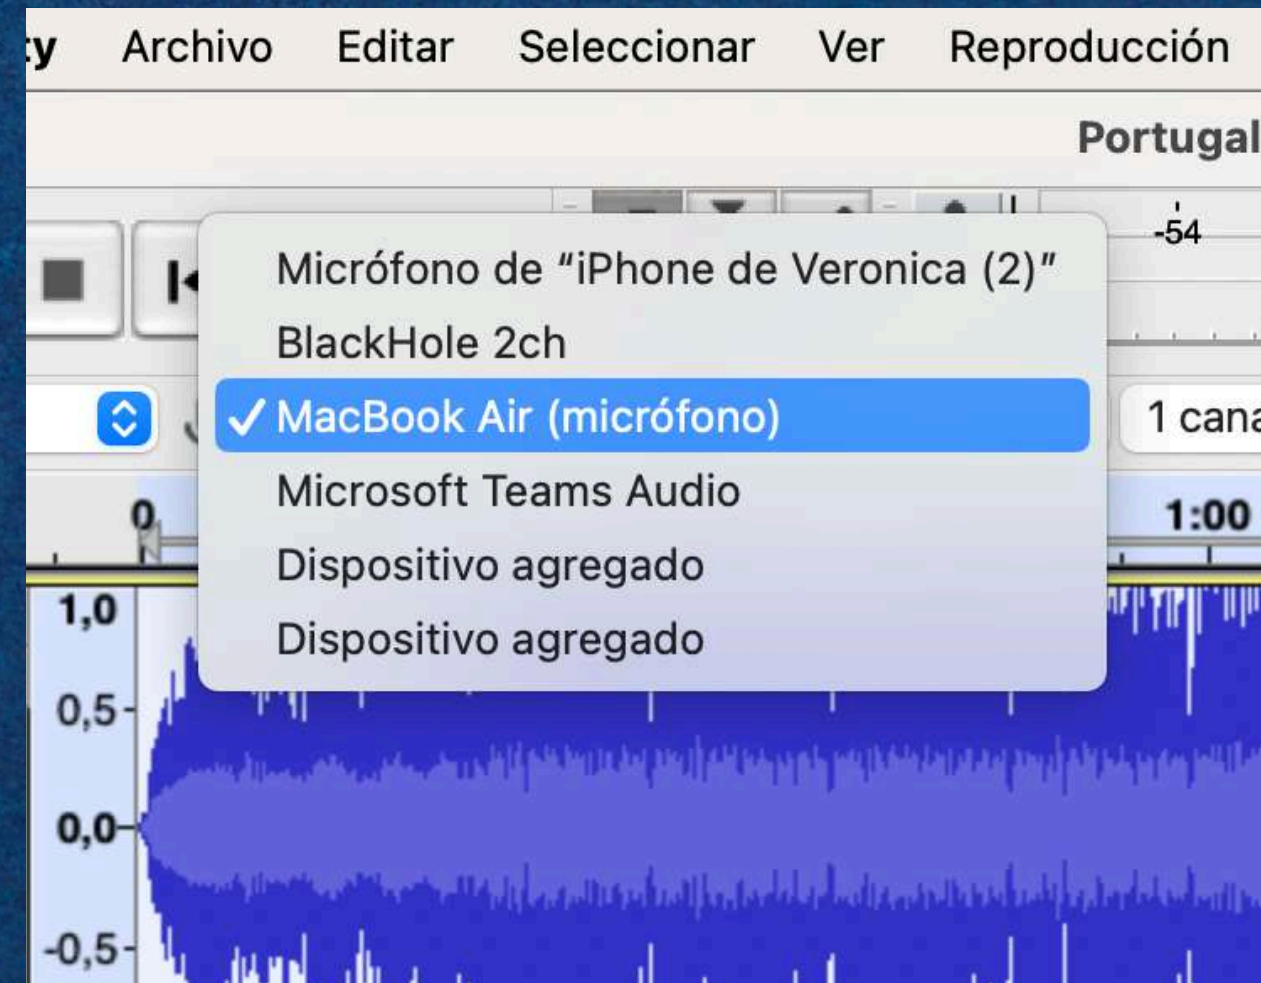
ty Archivo Editar Seleccionar Ver Reproducción

Portugal

-54

Micrófono de “iPhone de Veronica (2)”
BlackHole 2ch
✓ MacBook Air (micrófono)
Microsoft Teams Audio
Dispositivo agregado
Dispositivo agregado

1 cana

0

1:00

1,0
0,5
0,0
-0,5